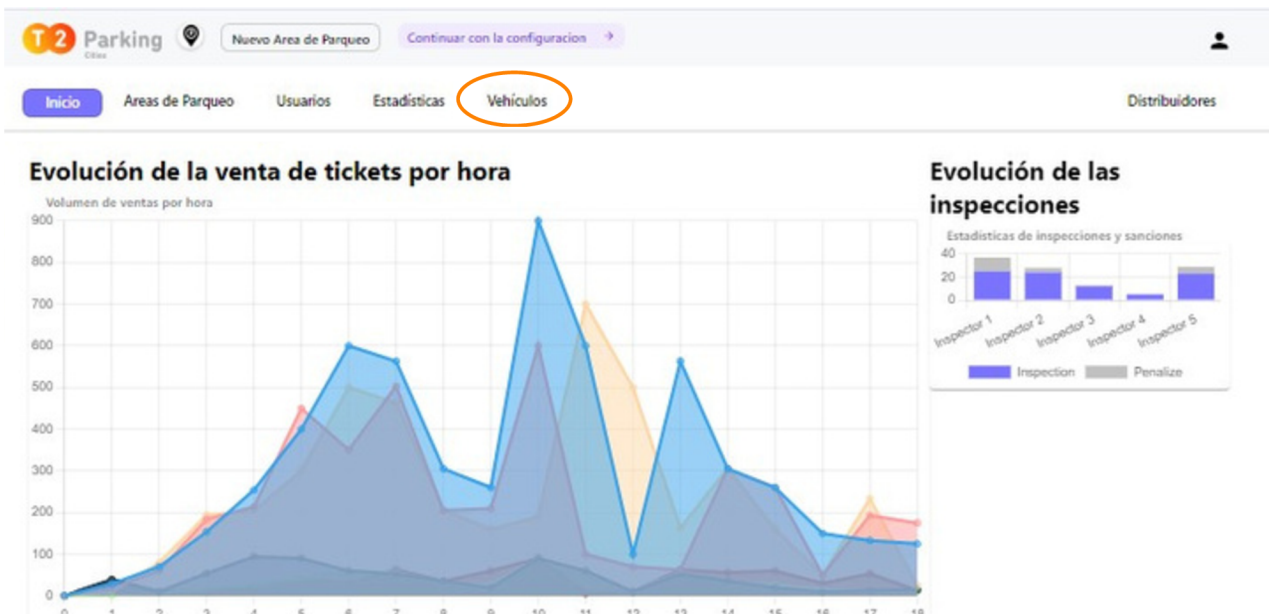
T2 Parking Cities

Nuevo Area de Parqueo

Continuar con la configuracion →

Inicio Areas de Parqueo Usuarios Estadisticas Vehículos Distribuidores

Evolución de la venta de tickets por hora

Volumen de ventas por hora

900
800
700
600
500
400
300
200
100
0

0 1 2 3 4 5 6 7 8 9 10 11 12 13 14 15 16 17 18

Evolución de las inspecciones

Estadisticas de inspecciones y sanciones

40
20
0

Inspector 1 Inspector 2 Inspector 3 Inspector 4 Inspector 5

Inspection Penalize